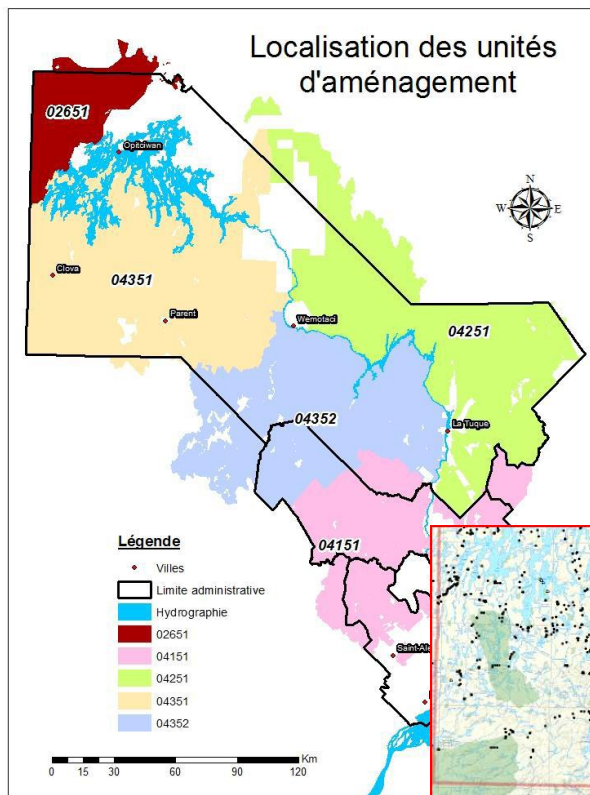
Localisation des unités d'aménagement

N
W
E
S

02651
Opticiwan
Clova
04351
Parent
Wemotaci
04251
04352
La Tuque
04151
Saint-Al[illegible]

Légende
Villes
Limite administrative
Hydrographie
02651
04151
04251
04351
04352

0 15 30 60 90 120
Km